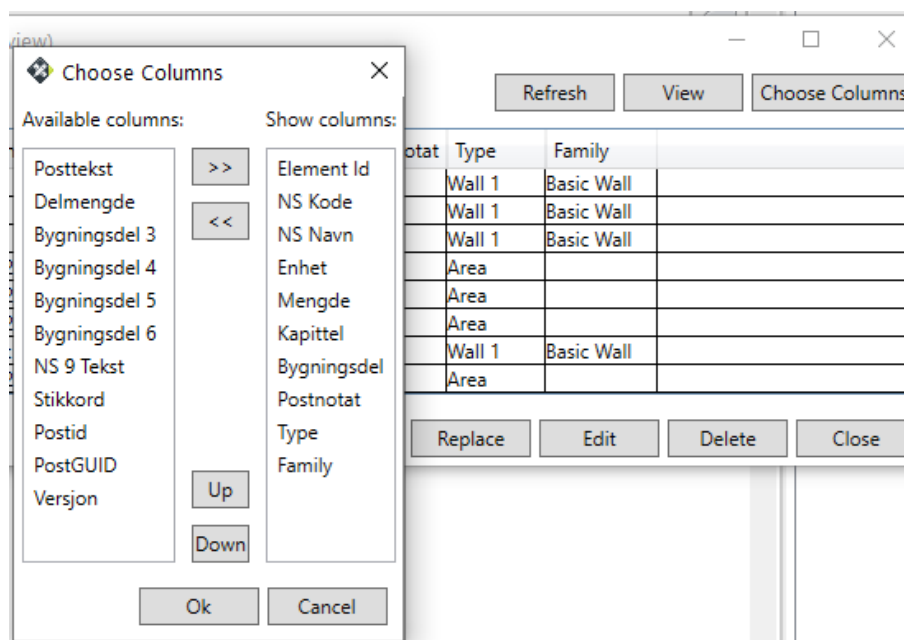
view)

Choose Columns ×

Available columns:

Show columns:

Posttekst
Delmengde
Bygningsdel 3
Bygningsdel 4
Bygningsdel 5
Bygningsdel 6
NS 9 Tekst
Stikkord
Postid
PostGUID
Versjon

>>
<<
Up
Down

Element Id
NS Kode
NS Navn
Enhet
Mengde
Kapittel
Bygningsdel
Postnotat
Type
Family

Ok
Cancel

Refresh
View
Choose Columns

| otat | Type | Family |
|---|---|---|
| | Wall 1 | Basic Wall |
| | Wall 1 | Basic Wall |
| | Wall 1 | Basic Wall |
| | Area | |
| | Area | |
| | Area | |
| | Wall 1 | Basic Wall |
| | Area | |

Replace
Edit
Delete
Close